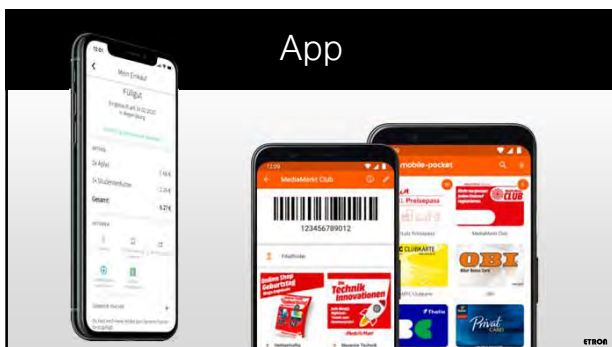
App

Mein Einkauf

Füllgut

Gesamt

12:09

MediaMarkt Club

123456789012

Filialfinder

Online Shop Geburtstag

Technik Innovationen

mobile-pocket

Preispass

CLUB

CLUBKARTE

OBI

Privat CARD

ETRON